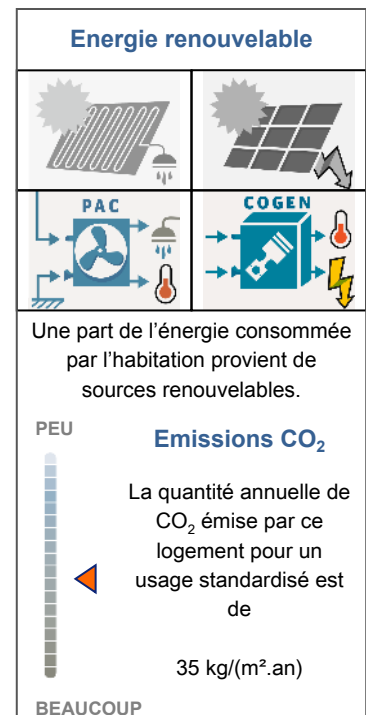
Energie renouvelable

PAC

COGEN

Une part de l’énergie consommée par l’habitation provient de sources renouvelables.

PEU

Emissions $CO_2$

La quantité annuelle de $CO_2$ émise par ce logement pour un usage standardisé est de

35 kg/(m².an)

BEAUCOUP